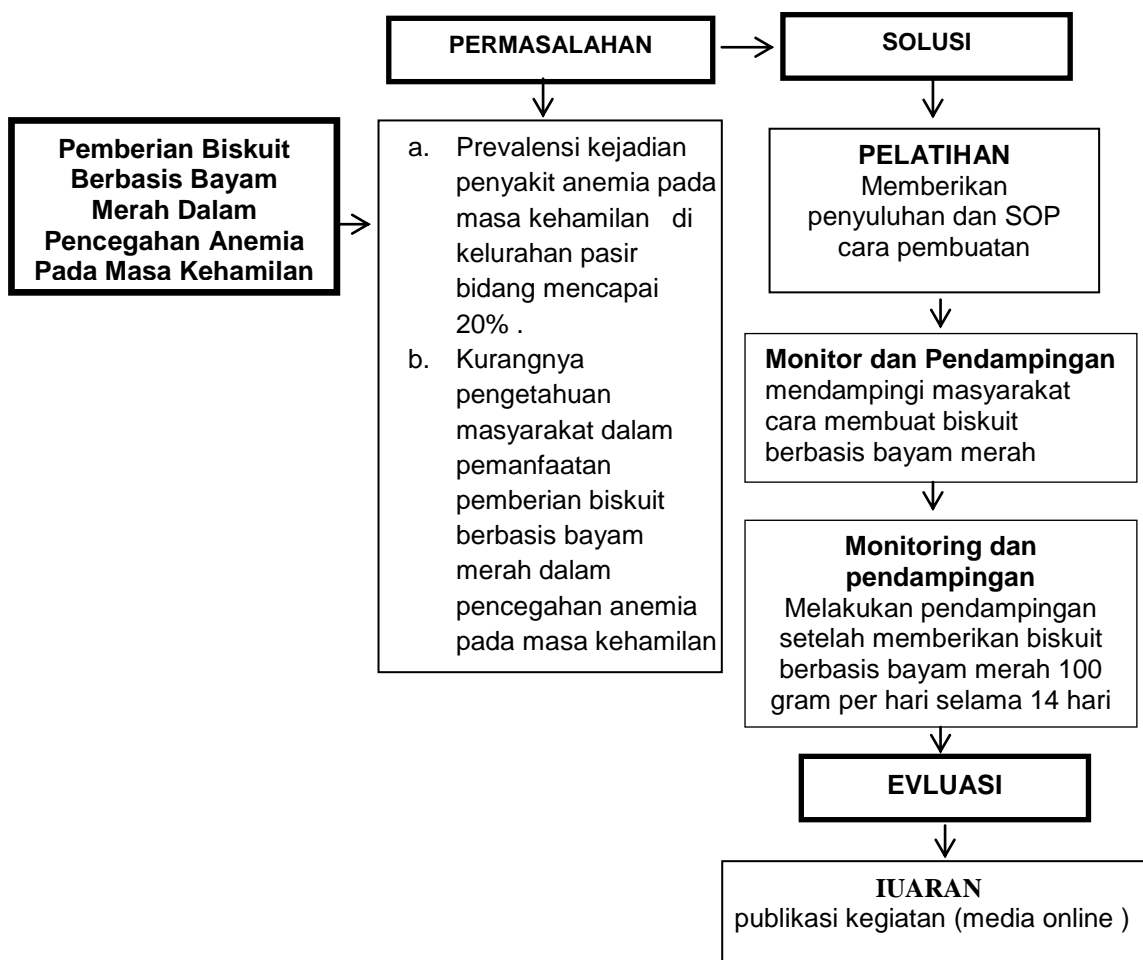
PERMASALAHAN

SOLUSI

Pemberian Biskuit Berbasis Bayam Merah Dalam Pencegahan Anemia Pada Masa Kehamilan

a. Prevalensi kejadian penyakit anemia pada masa kehamilan di kelurahan pasir bidang mencapai 20% .
b. Kurangnya pengetahuan masyarakat dalam pemanfaatan pemberian biskuit berbasis bayam merah dalam pencegahan anemia pada masa kehamilan

PELATIHAN
Memberikan penyuluhan dan SOP cara pembuatan

Monitor dan Pendampingan
mendampingi masyarakat cara membuat biskuit berbasis bayam merah

Monitoring dan pendampingan
Melakukan pendampingan setelah memberikan biskuit berbasis bayam merah 100 gram per hari selama 14 hari

EVLUASI

IUARAN
publikasi kegiatan (media online )